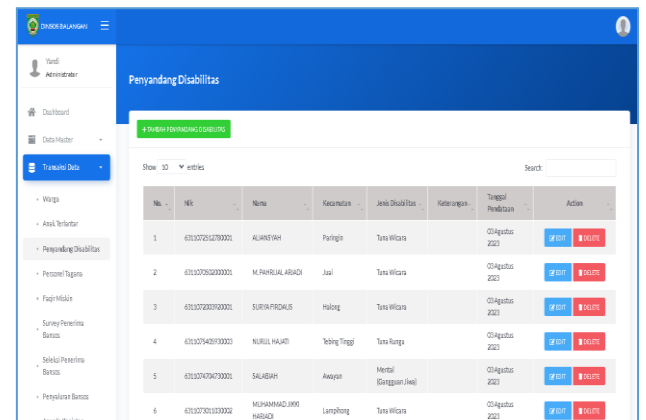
DINSOS BALANGAN

Yandi
Administrator

Dashboard
Data Master
Transaksi Data
Warga
Anak Terlantar
Penyandang Disabilitas
Personel Tagana
Faqir Miskin
Survey Penerima Bansos
Seleksi Penerima Bansos
Penyaluran Bansos

Penyandang Disabilitas

+ TAMBAH PENYANDANG DISABILITAS

Show 10 entries

Search:

| No. | Nik | Nama | Kecamatan | Jenis Disabilitas | Keterangan | Tanggal Pendataan | Action |
|---|---|---|---|---|---|---|---|
| 1 | 6311072512780001 | ALIANSYAH | Paringin | Tuna Wicara | | 03 Agustus 2023 | EDIT DELETE |
| 2 | 6311070502000001 | M. PAHRIJAL ARIADI | Juai | Tuna Wicara | | 03 Agustus 2023 | EDIT DELETE |
| 3 | 6311072003920001 | SURYA FIRDAUS | Halong | Tuna Wicara | | 03 Agustus 2023 | EDIT DELETE |
| 4 | 6311075405930003 | NURUL HAJATI | Tebing Tinggi | Tuna Rungu | | 03 Agustus 2023 | EDIT DELETE |
| 5 | 6311074704730001 | SALABIAH | Awayan | Mental (Gangguan Jiwa) | | 03 Agustus 2023 | EDIT DELETE |
| 6 | 6311073011030002 | MUHAMMAD JIKRI HABIADI | Lampihong | Tuna Wicara | | 03 Agustus 2023 | EDIT DELETE |